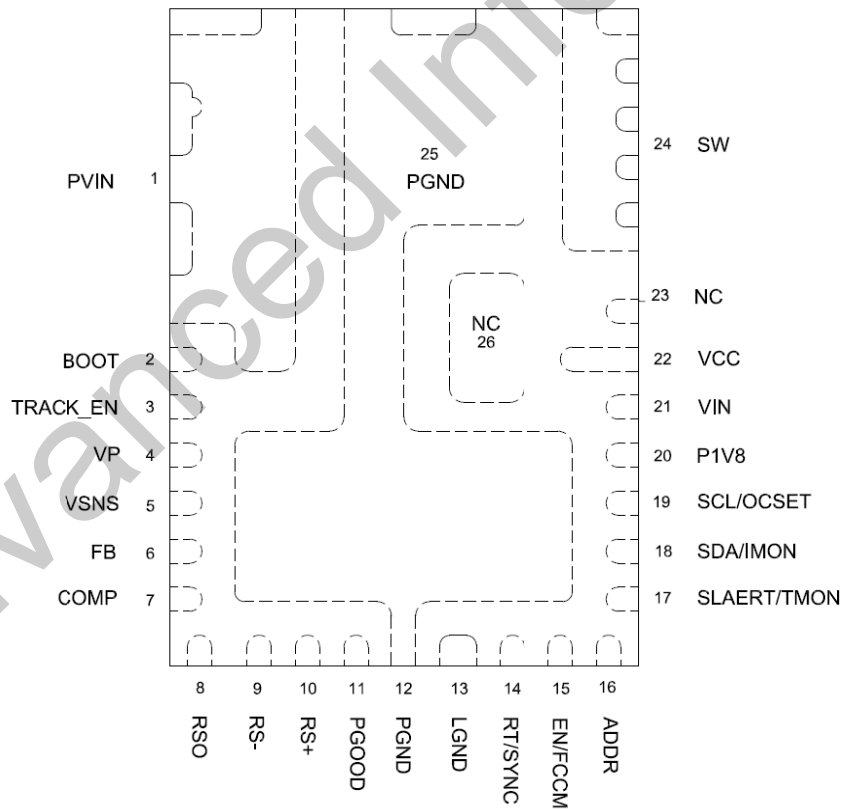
25
PGND

PVIN 1

24 SW

23 NC

NC
26

BOOT 2

22 VCC

TRACK_EN 3

21 VIN

VP 4

20 P1V8

VSNS 5

19 SCL/OCSET

FB 6

18 SDA/IMON

COMP 7

17 SLAERT/TMON

8 RSO
9 RS-
10 RS+
11 PGOOD
12 PGND
13 LGND
14 RT/SYNC
15 EN/FCCM
16 ADDR

vanced Int